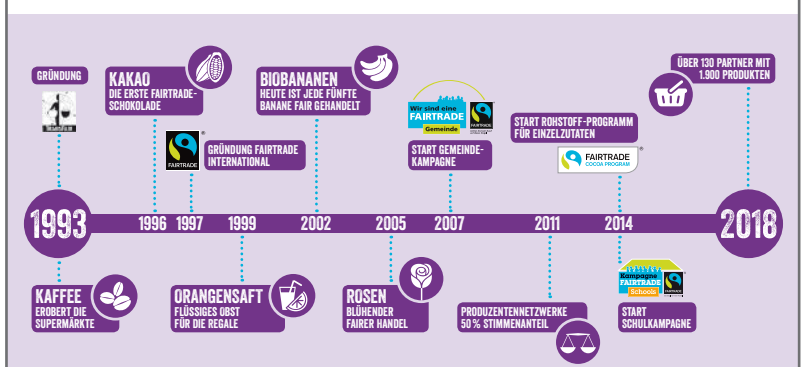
GRÜNDUNG

KAKAO
DIE ERSTE FAIRTRADE-SCHOKOLADE

FAIRTRADE
GRÜNDUNG FAIRTRADE INTERNATIONAL

BIOBANANEN
HEUTE IST JEDE FÜNFTE BANANE FAIR GEHANDELT

Wir sind eine FAIRTRADE Gemeinde
FAIRTRADE
START GEMEINDE-KAMPAGNE

START ROHSTOFF-PROGRAMM FÜR EINZELZUTATEN

FAIRTRADE
COCOA PROGRAM

ÜBER 130 PARTNER MIT 1.900 PRODUKTEN

1993 1996 1997 1999 2002 2005 2007 2011 2014 2018

KAFFEE
EROBERT DIE SUPERMÄRKTE

ORANGENSAFT
FLÜSSIGES OBST FÜR DIE REGALE

ROSEN
BLÜHENDER FAIRER HANDEL

PRODUZENTENNETZWERKE 50 % STIMMENANTEIL

Kampagne FAIRTRADE Schools
FAIRTRADE
START SCHULKAMPAGNE